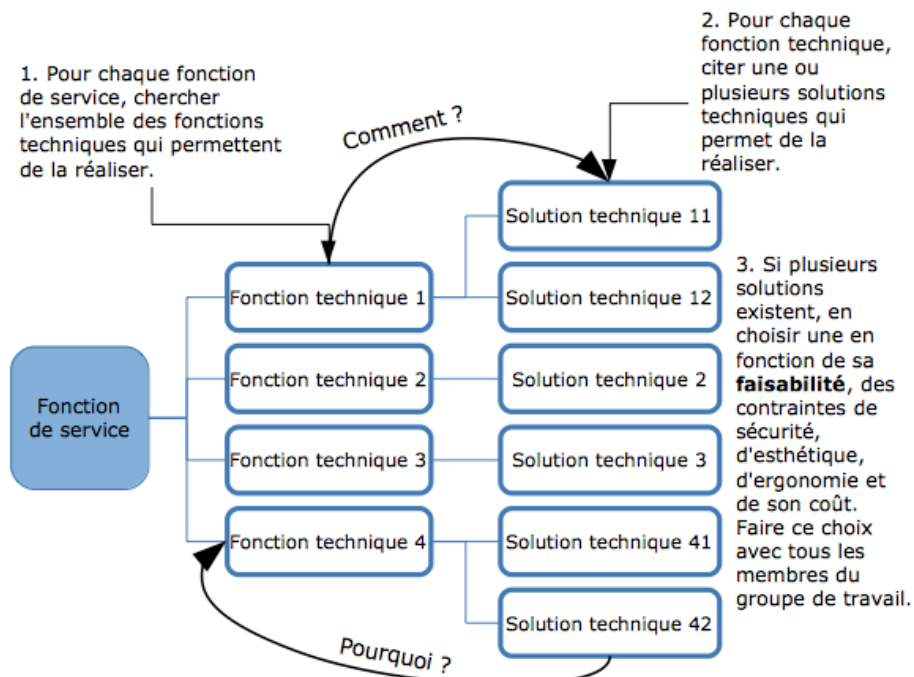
2. Pour chaque fonction technique, citer une ou plusieurs solutions techniques qui permet de la réaliser.

1. Pour chaque fonction de service, chercher l'ensemble des fonctions techniques qui permettent de la réaliser.

Comment ?

Solution technique 11

Fonction technique 1

Solution technique 12

3. Si plusieurs solutions existent, en choisir une en fonction de sa **faisabilité**, des contraintes de sécurité, d'esthétique, d'ergonomie et de son coût. Faire ce choix avec tous les membres du groupe de travail.

Fonction de service

Fonction technique 2

Solution technique 2

Fonction technique 3

Solution technique 3

Fonction technique 4

Solution technique 41

Solution technique 42

Pourquoi ?